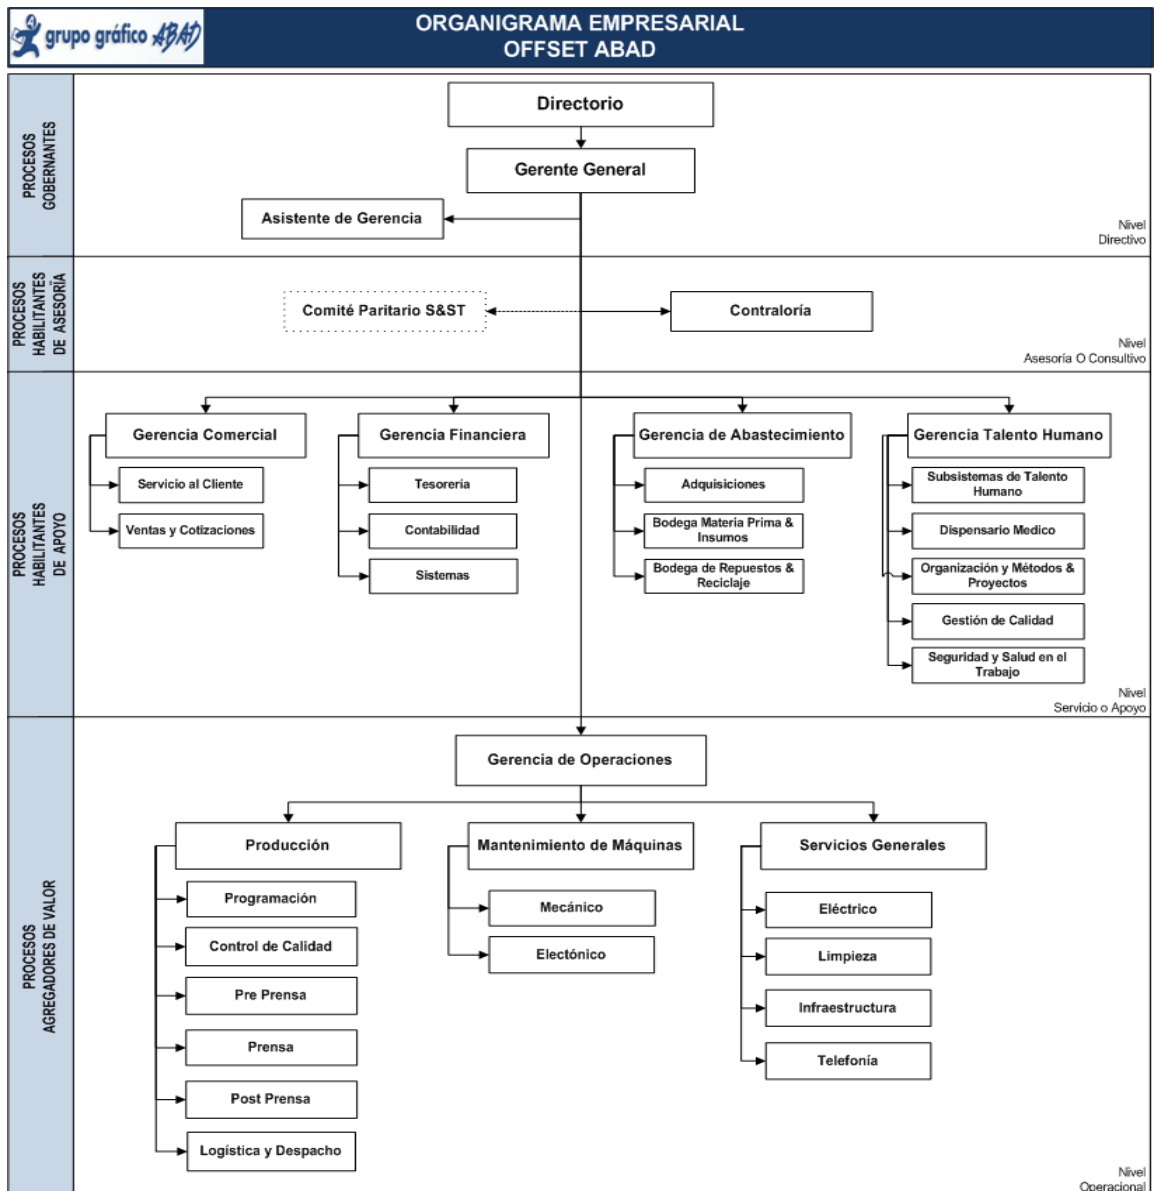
grupo gráfico ABAD

ORGANIGRAMA EMPRESARIAL
OFFSET ABAD

PROCESOS GOBERNANTES

Directorio

Gerente General

Asistente de Gerencia

Nivel Directivo

PROCESOS HABILITANTES DE ASESORÍA

Comité Paritario S&ST

Contraloría

Nivel Asesoría O Consultivo

PROCESOS HABILITANTES DE APOYO

Gerencia Comercial

Servicio al Cliente

Ventas y Cotizaciones

Gerencia Financiera

Tesorería

Contabilidad

Sistemas

Gerencia de Abastecimiento

Adquisiciones

Bodega Materia Prima & Insumos

Bodega de Repuestos & Reciclaje

Gerencia Talento Humano

Subsistemas de Talento Humano

Dispensario Medico

Organización y Métodos & Proyectos

Gestión de Calidad

Seguridad y Salud en el Trabajo

Nivel Servicio o Apoyo

PROCESOS AGREGADORES DE VALOR

Gerencia de Operaciones

Producción

Programación

Control de Calidad

Pre Prensa

Prensa

Post Prensa

Logística y Despacho

Mantenimiento de Máquinas

Mecánico

Electónico

Servicios Generales

Eléctrico

Limpieza

Infraestructura

Telefonía

Nivel Operacional